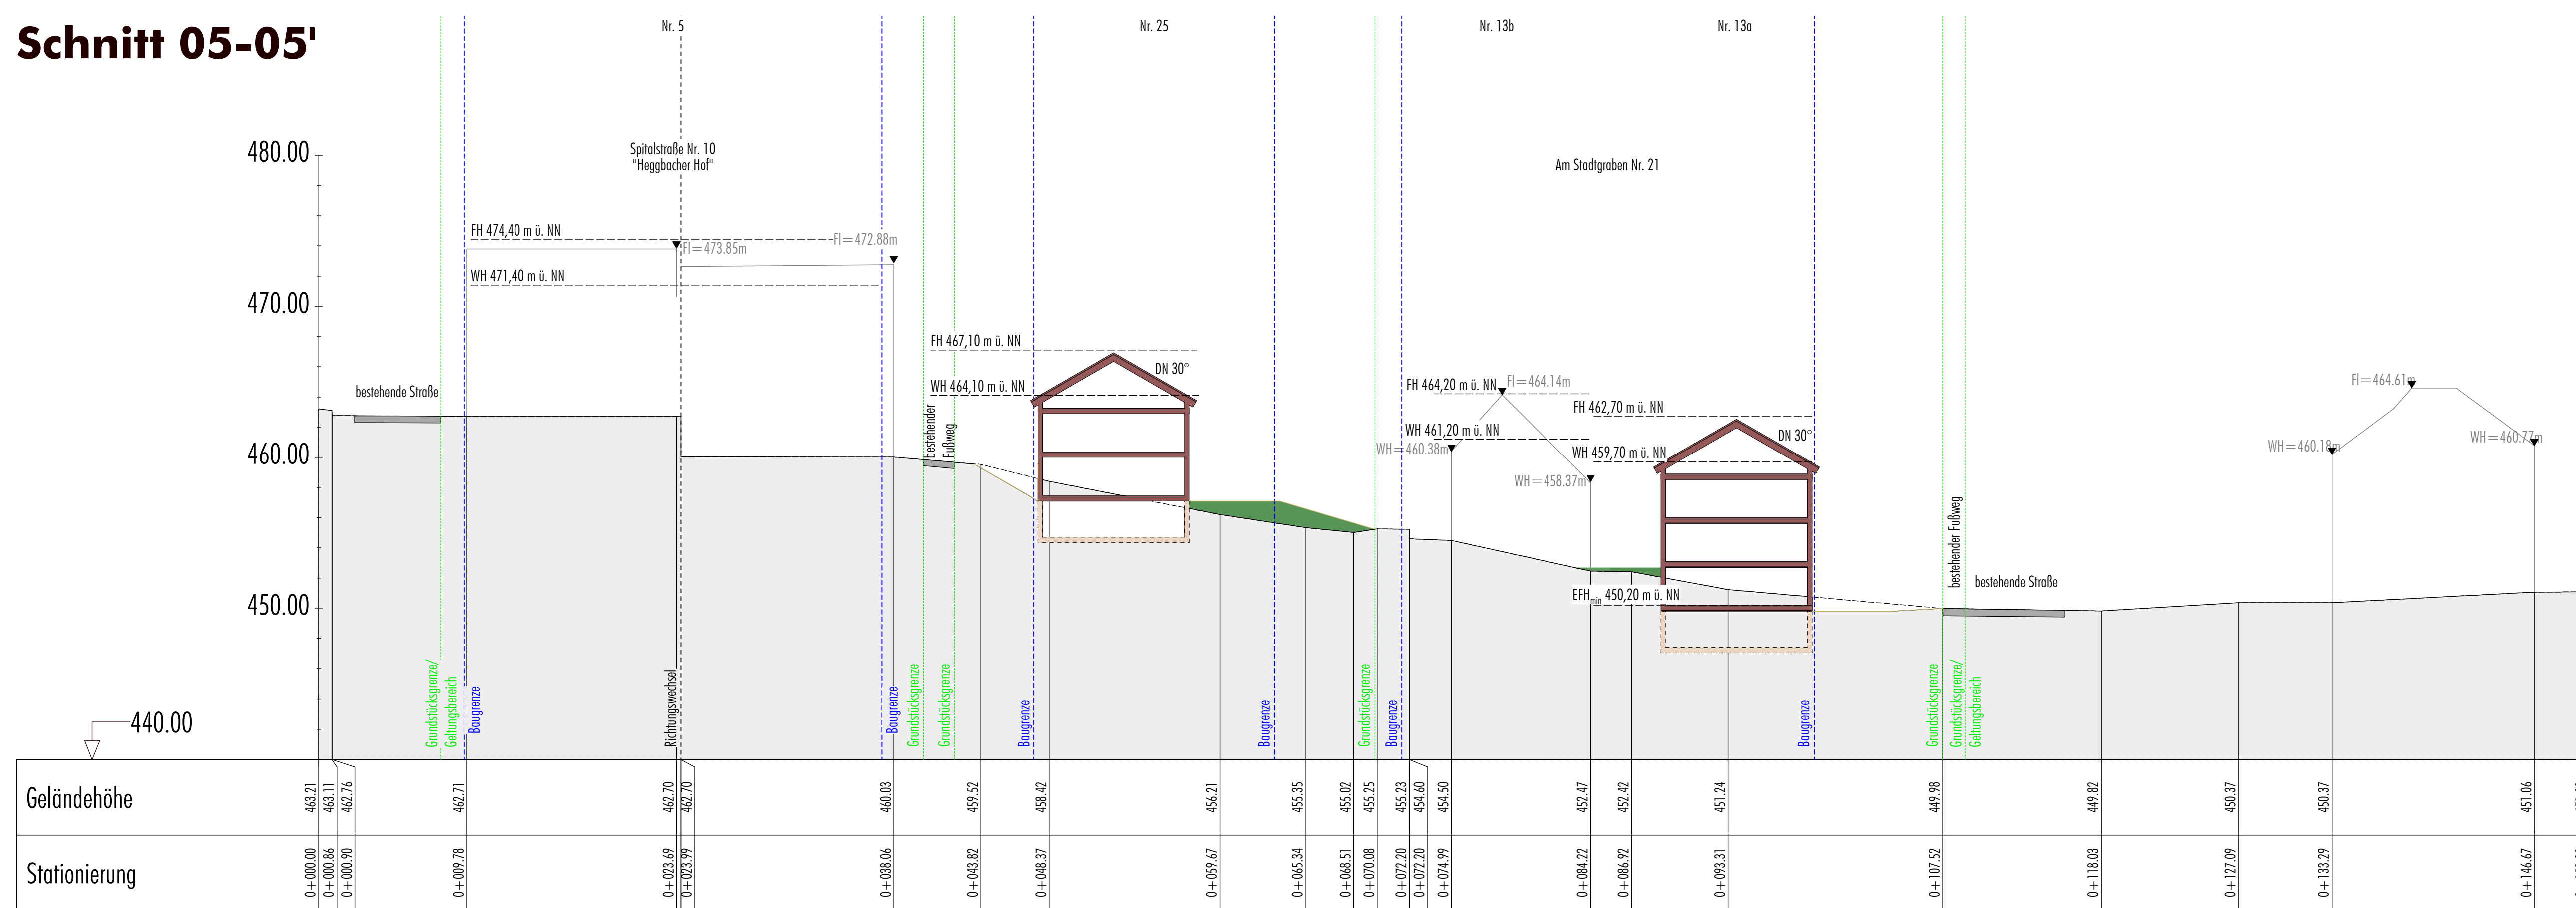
Schnitt 05-05'

Nr. 5
Nr. 25
Nr. 13b
Nr. 13a

480.00
470.00
460.00
450.00
440.00

Spitalstraße Nr. 10
"Heggbacher Hof"

Am Stadtgraben Nr. 21

FH 474,40 m ü. NN
FI=473.85m
FI=472.88m
WH 471,40 m ü. NN

FH 467,10 m ü. NN
DN 30°
WH 464,10 m ü. NN

FH 464,20 m ü. NN
FI=464.14m
FH 462,70 m ü. NN
WH 461,20 m ü. NN
WH=460.38m
DN 30°
WH 459,70 m ü. NN
WH=458.37m
EFH$_{min}$ 450,20 m ü. NN

FI=464.61m
WH=460.18m
WH=460.77m

bestehende Straße
bestehender Fußweg
bestehender Fußweg
bestehende Straße

Grundstücksgrenze/ Geltungsbereich
Baugrenze
Richtungswechsel
Baugrenze
Grundstücksgrenze
Grundstücksgrenze
Baugrenze
Baugrenze
Grundstücksgrenze
Baugrenze
Baugrenze
Grundstücksgrenze
Grundstücksgrenze/ Geltungsbereich

| Geländehöhe | 463.21 | 463.11 | 462.76 | 462.71 | 462.70 | 462.70 | 460.03 | 459.52 | 458.42 | 456.21 | 455.35 | 455.02 | 455.25 | 455.23 | 454.60 | 454.50 | 452.47 | 452.42 | 451.24 | 449.98 | 449.82 | 450.37 | 450.37 | 451.06 |
|---|---|---|---|---|---|---|---|---|---|---|---|---|---|---|---|---|---|---|---|---|---|---|---|---|
| Stationierung | 0+000.00 | 0+000.86 | 0+000.90 | 0+009.78 | 0+023.69 | 0+023.99 | 0+038.06 | 0+043.82 | 0+048.37 | 0+059.67 | 0+065.34 | 0+068.51 | 0+070.08 | 0+072.20 | 0+072.20 | 0+074.99 | 0+084.22 | 0+086.92 | 0+093.31 | 0+107.52 | 0+118.03 | 0+127.09 | 0+133.29 | 0+146.67 |